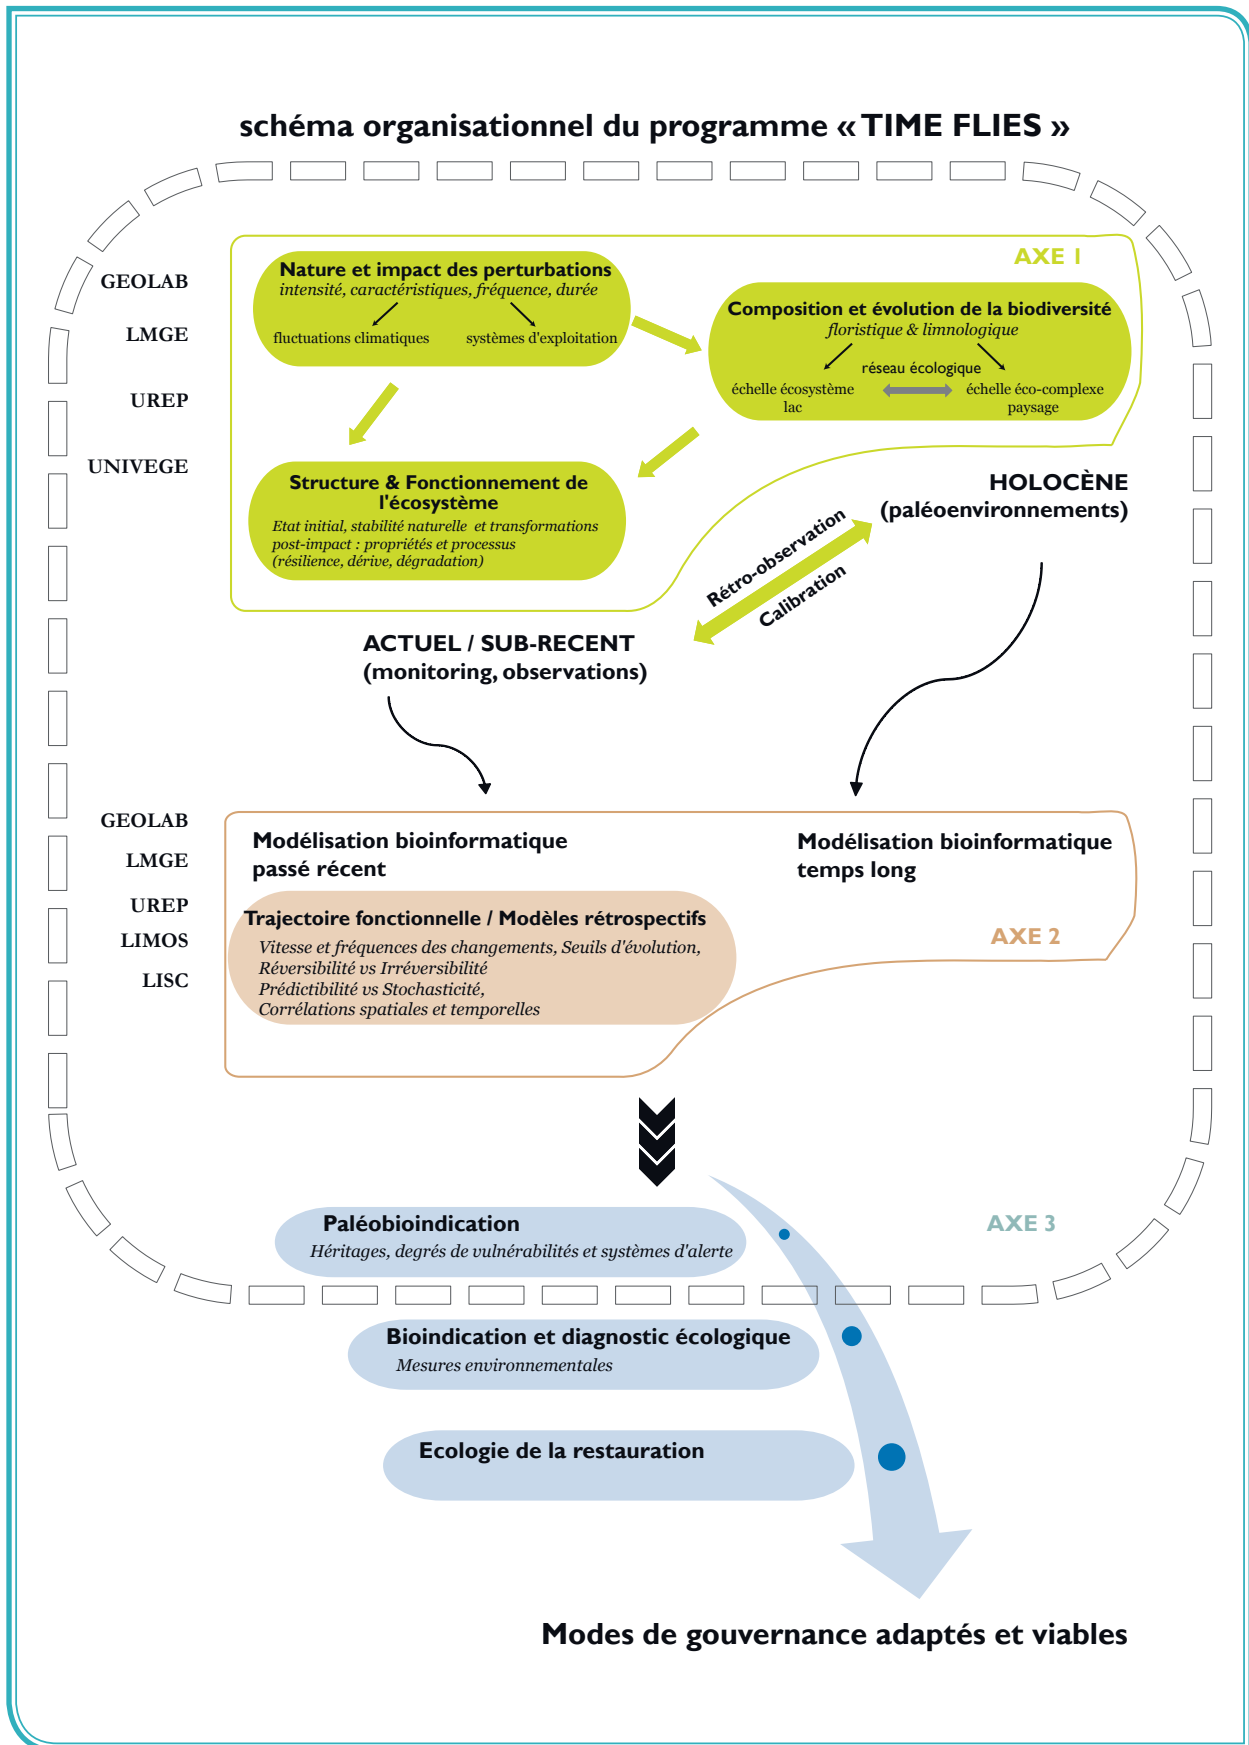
schéma organisationnel du programme « TIME FLIES »

GEOLAB
LMGE
UREP
UNIVEGE

AXE I

Nature et impact des perturbations
intensité, caractéristiques, fréquence, durée
fluctuations climatiques
systèmes d'exploitation

Composition et évolution de la biodiversité
floristique & limnologique
réseau écologique
échelle écosystème lac
échelle éco-complexe paysage

Structure & Fonctionnement de l'écosystème
Etat initial, stabilité naturelle et transformations post-impact : propriétés et processus (résilience, dérive, dégradation)

HOLOCÈNE
(paléoenvironnements)

Rétro-observation
Calibration

ACTUEL / SUB-RECENT
(monitoring, observations)

GEOLAB
LMGE
UREP
LIMOS
LISC

Modélisation bioinformatique passé récent

Modélisation bioinformatique temps long

AXE 2

Trajectoire fonctionnelle / Modèles rétrospectifs
Vitesse et fréquences des changements, Seuils d'évolution,
Réversibilité vs Irréversibilité
Prédictibilité vs Stochasticité,
Corrélations spatiales et temporelles

AXE 3

Paléobioindication
Héritages, degrés de vulnérabilités et systèmes d'alerte

Bioindication et diagnostic écologique
Mesures environnementales

Ecologie de la restauration

Modes de gouvernance adaptés et viables